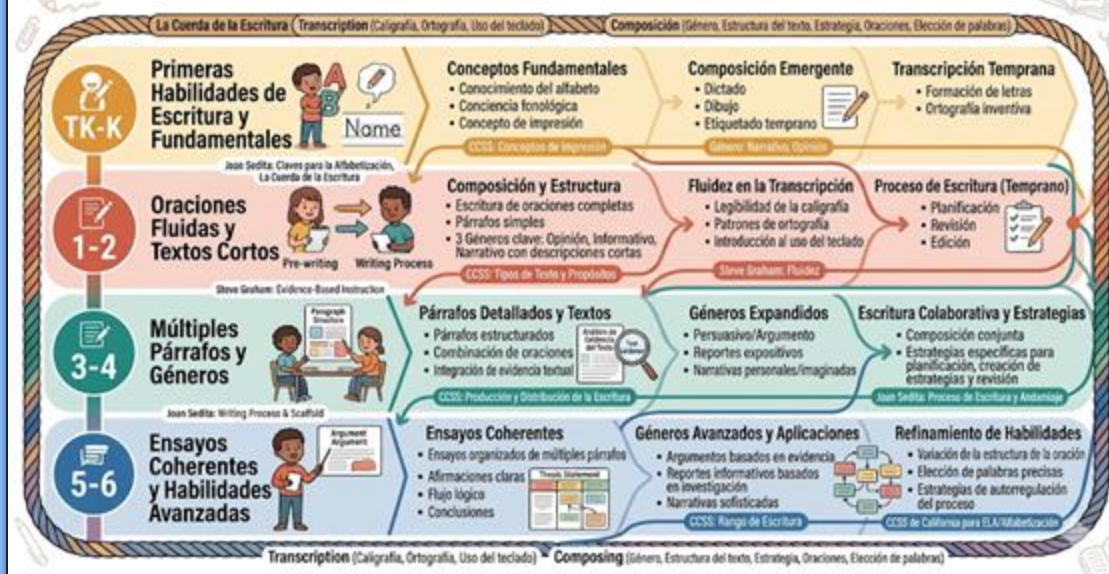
La Cuerda de la Escritura | Transcription (Caligrafía, Ortografía, Uso del teclado) | Composición (Género, Estructura del texto, Estrategia, Oraciones, Elección de palabras)

TK-K

Primeras Habilidades de Escritura y Fundamentales

Name

Joan Sedita: Claves para la Alfabetización, La Cuerda de la Escritura

Conceptos Fundamentales
• Conocimiento del alfabeto
• Conciencia fonológica
• Concepto de impresión

CCSS: Conceptos de impresión

Composición Emergente
• Dictado
• Dibujo
• Etiquetado temprano

Género: Narrativo, Opinión

Transcripción Temprana
• Formación de letras
• Ortografía inventiva

1-2

Oraciones Fluidas y Textos Cortos

Pre-writing

Writing Process

Steve Graham: Evidence-Based Instruction

Composición y Estructura
• Escritura de oraciones completas
• Párrafos simples
• 3 Géneros clave: Opinión, Informativo, Narrativo con descripciones cortas

CCSS: Tipos de Texto y Propósitos

Fluidez en la Transcripción
• Legibilidad de la caligrafía
• Patrones de ortografía
• Introducción al uso del teclado

Steve Graham: Fluidez

Proceso de Escritura (Temprano)
• Planificación
• Revisión
• Edición

3-4

Múltiples Párrafos y Géneros

Paragraph Structure

Joan Sedita: Writing Process & Scaffold

Párrafos Detallados y Textos
• Párrafos estructurados
• Combinación de oraciones
• Integración de evidencia textual

Análisis de Evidencia del Texto

CCSS: Producción y Distribución de la Escritura

Géneros Expandidos
• Persuasivo/Argumento
• Reportes expositivos
• Narrativas personales/imaginadas

Escritura Colaborativa y Estrategias
• Composición conjunta
• Estrategias específicas para planificación, creación de estrategias y revisión

Joan Sedita: Proceso de Escritura y Andamiaje

5-6

Ensayos Coherentes y Habilidades Avanzadas

Argument

Ensayos Coherentes
• Ensayos organizados de múltiples párrafos
• Afirmaciones claras
• Flujo lógico
• Conclusiones

Thesis Statement

Géneros Avanzados y Aplicaciones
• Argumentos basados en evidencia
• Reportes informativos basados en investigación
• Narrativas sofisticadas

CCSS: Rango de Escritura

Refinamiento de Habilidades
• Variación de la estructura de la oración
• Elección de palabras precisas
• Estrategias de autorregulación del proceso

CCSS de California para ELA/Alfabetización

Transcription (Caligrafía, Ortografía, Uso del teclado) Composing (Género, Estructura del texto, Estrategia, Oraciones, Elección de palabras)